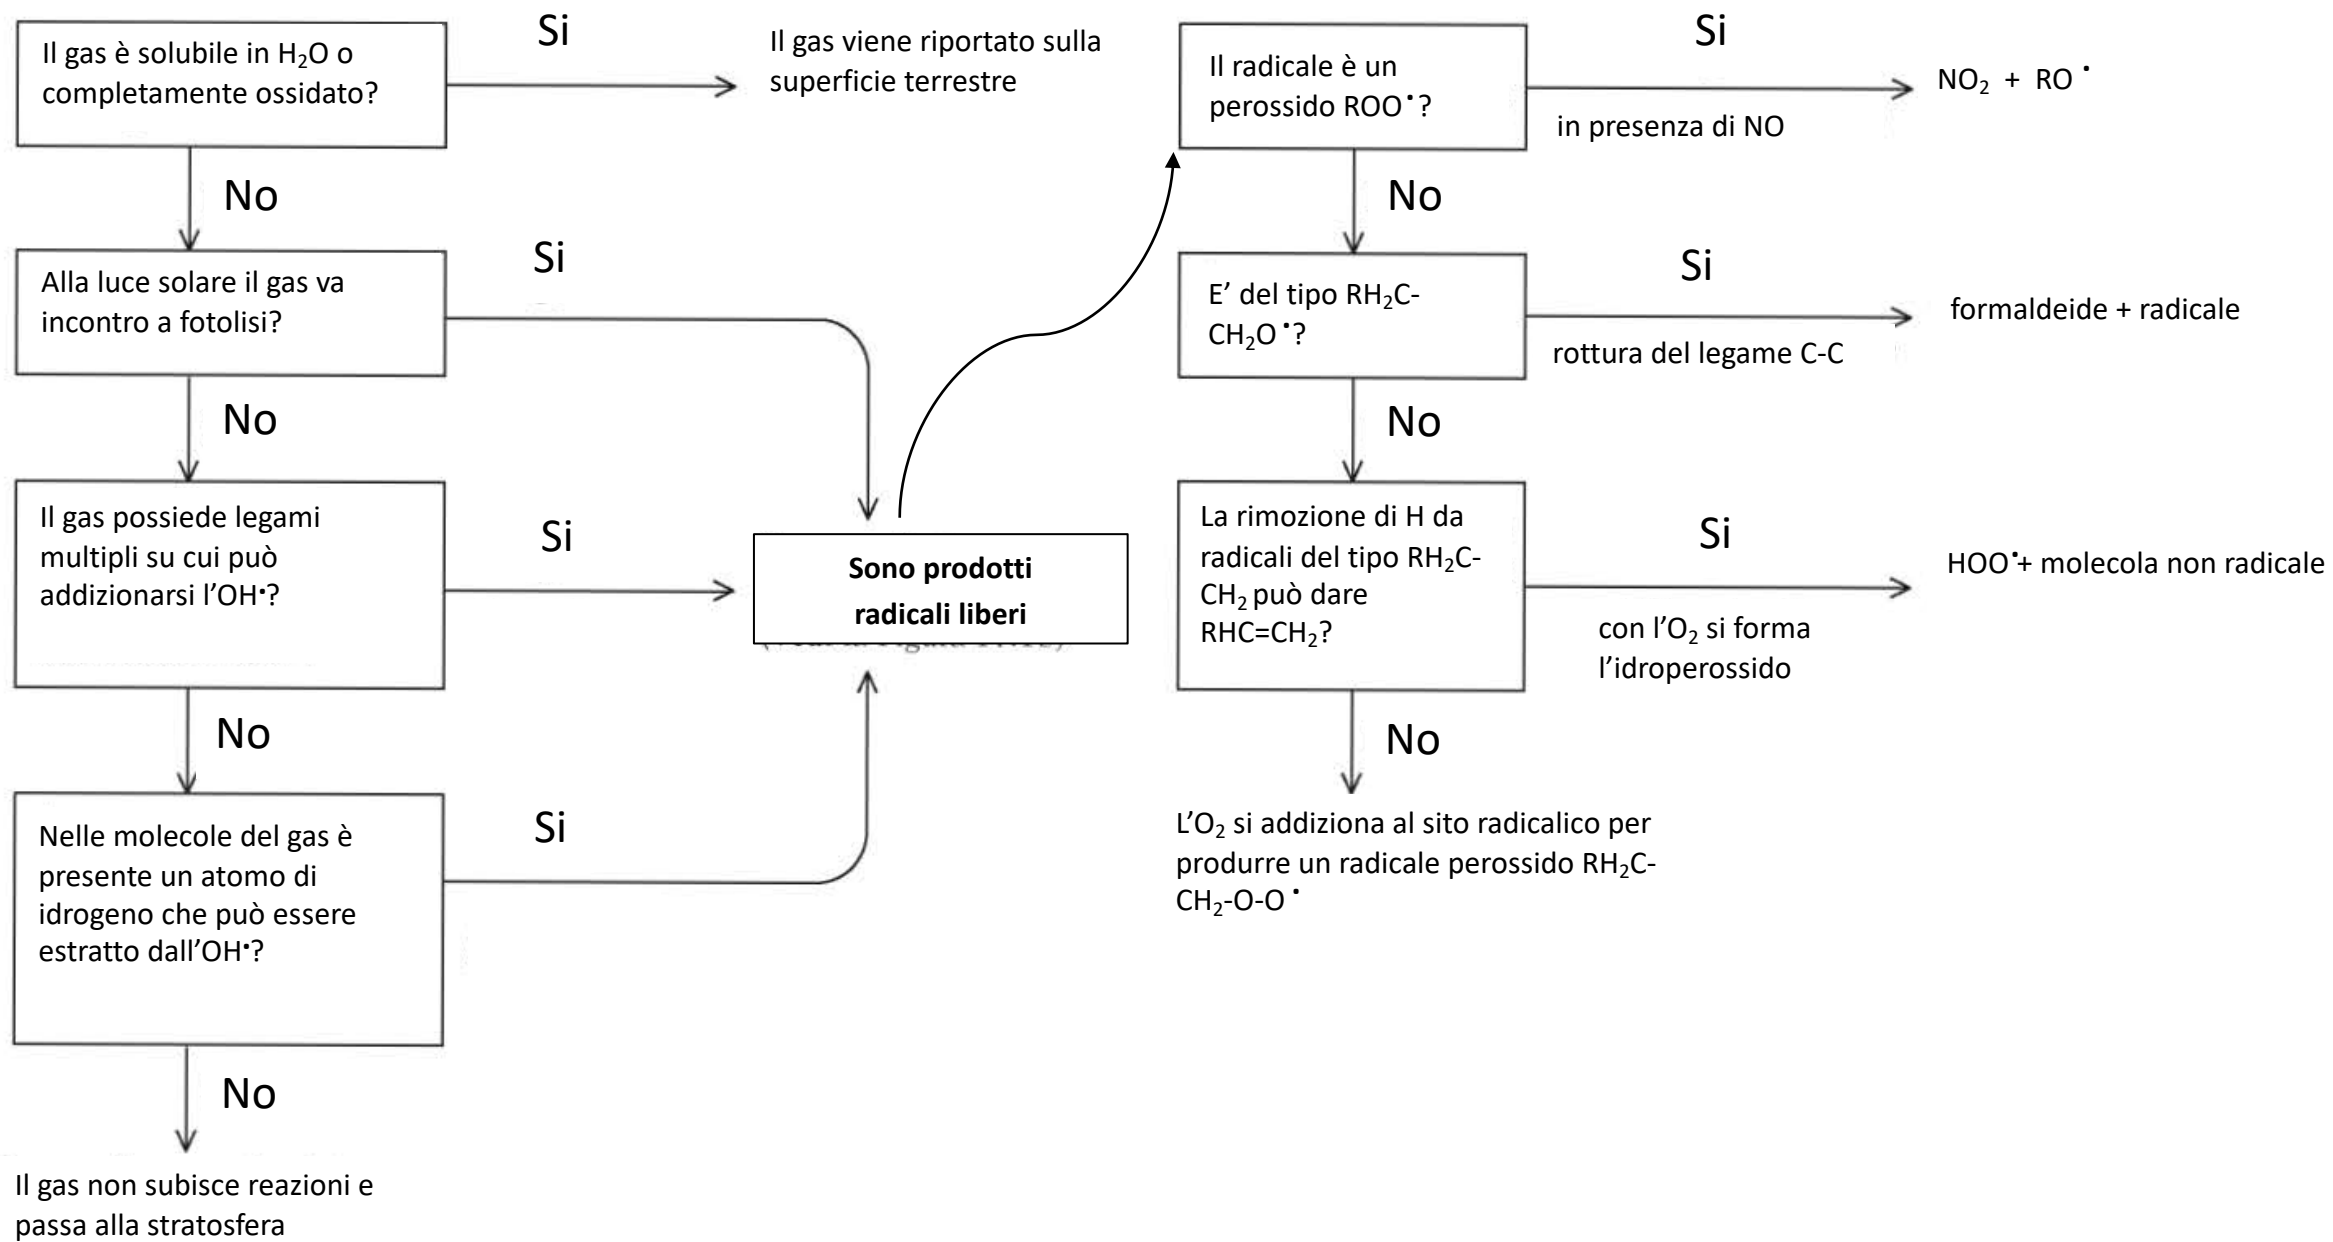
Il gas è solubile in $H_2O$ o completamente ossidato?

Si

Il gas viene riportato sulla superficie terrestre

No

Alla luce solare il gas va incontro a fotolisi?

Si

No

Il gas possiede legami multipli su cui può addizionarsi l'OH$^{\bullet}$?

Si

Sono prodotti radicali liberi

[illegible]

No

Nelle molecole del gas è presente un atomo di idrogeno che può essere estratto dall'OH$^{\bullet}$?

Si

No

Il gas non subisce reazioni e passa alla stratosfera

Il radicale è un perossido ROO$^{\bullet}$?

Si

in presenza di NO

$NO_2$ + RO$^{\bullet}$

No

E' del tipo $RH_2C$-$CH_2O^{\bullet}$?

Si

rottura del legame C-C

formaldeide + radicale

No

La rimozione di H da radicali del tipo $RH_2C$-$CH_2$ può dare $RHC$=$CH_2$?

Si

con l'$O_2$ si forma l'idroperossido

HOO$^{\bullet}$+ molecola non radicale

No

L'$O_2$ si addiziona al sito radicalico per produrre un radicale perossido $RH_2C$-$CH_2$-O-O$^{\bullet}$